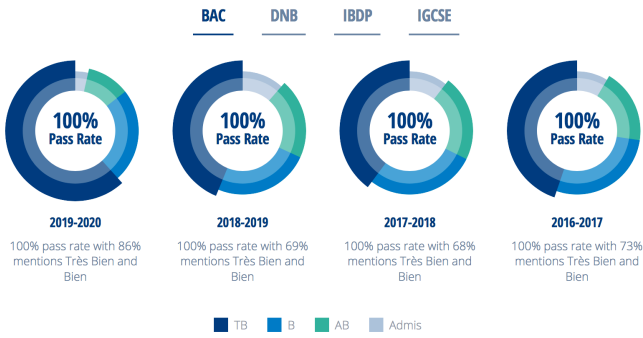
BAC DNB IBDP IGCSE

100%
Pass Rate

2019-2020

100% pass rate with 86% mentions Très Bien and Bien

100%
Pass Rate

2018-2019

100% pass rate with 69% mentions Très Bien and Bien

100%
Pass Rate

2017-2018

100% pass rate with 68% mentions Très Bien and Bien

100%
Pass Rate

2016-2017

100% pass rate with 73% mentions Très Bien and Bien

TB B AB Admis